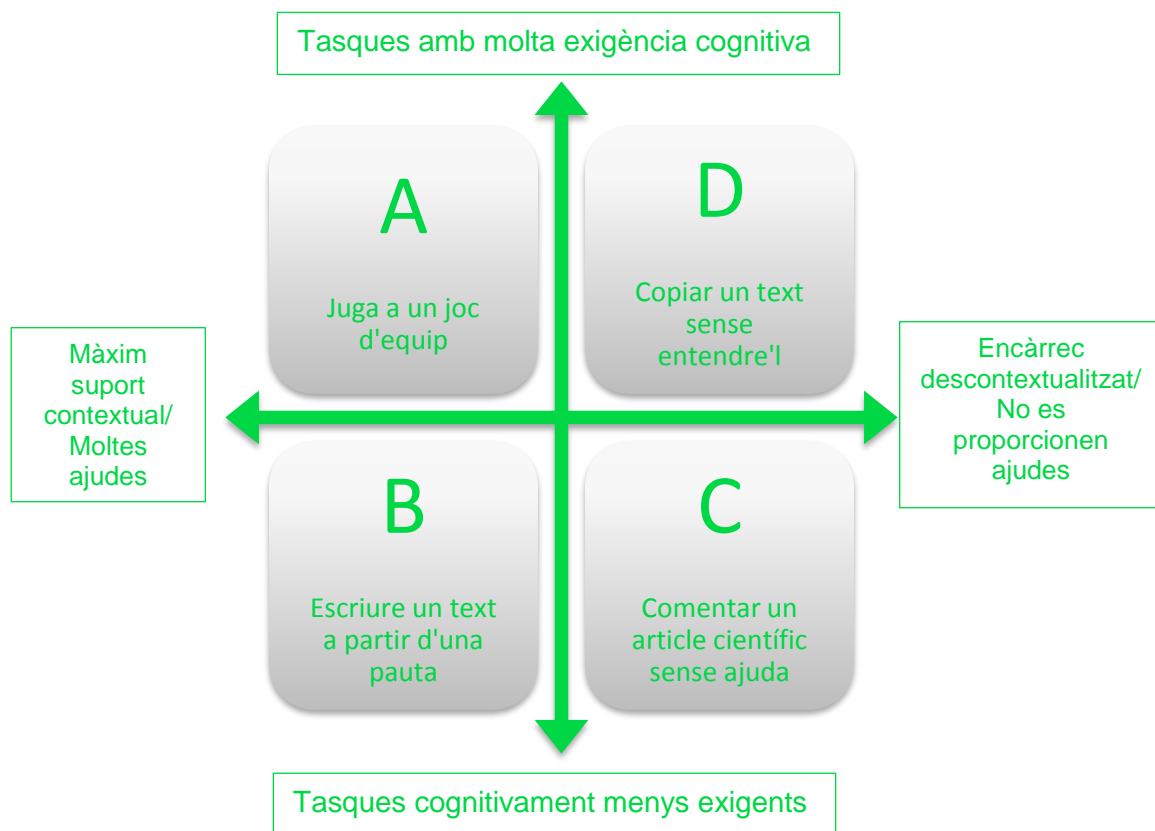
Tasques amb molta exigència cognitiva

A

Juga a un joc d'equip

D

Copiar un text sense entendre'l

Màxim suport contextual/ Moltes ajudes

Encàrrec descontextualitzat/ No es proporcionen ajudes

B

Escriure un text a partir d'una pauta

C

Comentar un article científic sense ajuda

Tasques cognitivament menys exigents